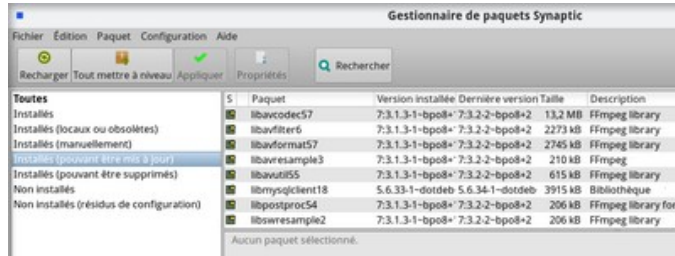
Gestionnaire de paquets Synaptic

Fichier Édition Paquet Configuration Aide

Recharger Tout mettre à niveau Appliquer Propriétés Rechercher

Toutes
Installés
Installés (locaux ou obsolètes)
Installés (manuellement)
Installés (pouvant être mis à jour)
Installés (pouvant être supprimés)
Non installés
Non installés (résidus de configuration)

| S | Paquet | Version installée | Dernière version | Taille | Description |
|---|---|---|---|---|---|
| | libavcodec57 | 7:3.1.3-1~bpo8+ | 7:3.2.2-bpo8+2 | 13,2 MB | FFmpeg library |
| | libavfilter6 | 7:3.1.3-1~bpo8+ | 7:3.2.2-bpo8+2 | 2273 kB | FFmpeg library |
| | libavformat57 | 7:3.1.3-1~bpo8+ | 7:3.2.2-bpo8+2 | 2745 kB | FFmpeg library |
| | libavresample3 | 7:3.1.3-1~bpo8+ | 7:3.2.2-bpo8+2 | 210 kB | FFmpeg |
| | libavutil55 | 7:3.1.3-1~bpo8+ | 7:3.2.2-bpo8+2 | 615 kB | FFmpeg library |
| | libmysqlclient18 | 5.6.33-1~dotdeb | 5.6.34-1~dotdeb | 3915 kB | Bibliothèque |
| | libpostproc54 | 7:3.1.3-1~bpo8+ | 7:3.2.2-bpo8+2 | 206 kB | FFmpeg library for |
| | libswresample2 | 7:3.1.3-1~bpo8+ | 7:3.2.2-bpo8+2 | 206 kB | FFmpeg library |

Aucun paquet sélectionné.